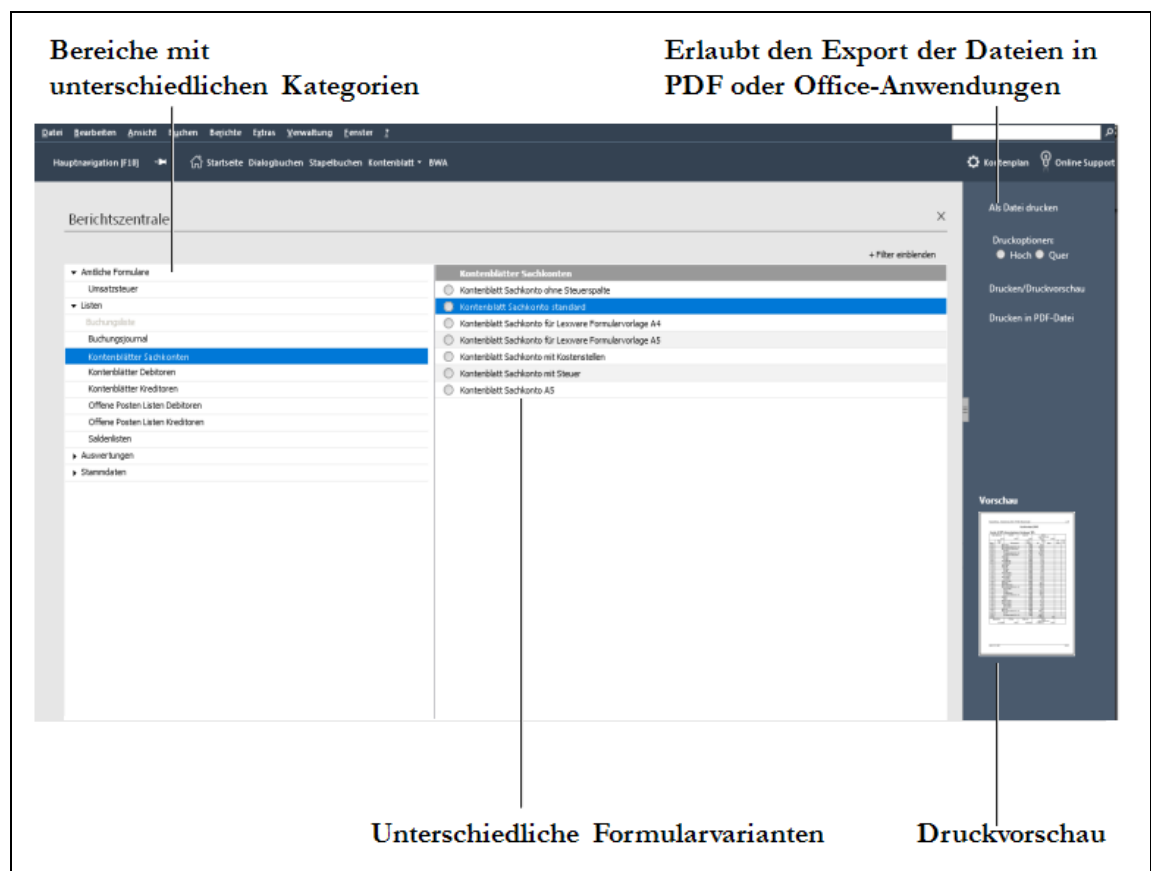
Bereiche mit unterschiedlichen Kategorien

Erlaubt den Export der Dateien in PDF oder Office-Anwendungen

Datei Bearbeiten Ansicht Buchen Berichte Extras Verwaltung Fenster ?

Hauptnavigation [F10] Startseite Dialogbuchen Stapelbuchen Kontenblatt BWA

Kontenplan Online Support

Berichtszentrale

×

+ Filter einblenden

Amtliche Formulare
Umsatzsteuer
Listen
Buchungsliste
Buchungsjournal
Kontenblätter Sachkonten
Kontenblätter Debitoren
Kontenblätter Kreditoren
Offene Posten Listen Debitoren
Offene Posten Listen Kreditoren
Saldenlisten
Auswertungen
Stammdaten

Kontenblätter Sachkonten
Kontenblatt Sachkonto ohne Steuerspalte
Kontenblatt Sachkonto standard
Kontenblatt Sachkonto für Lexware Formularvorlage A4
Kontenblatt Sachkonto für Lexware Formularvorlage A5
Kontenblatt Sachkonto mit Kostenstellen
Kontenblatt Sachkonto mit Steuer
Kontenblatt Sachkonto A5

Als Datei drucken

Druckoptionen:
Hoch Quer

Drucken/Druckvorschau

Drucken in PDF-Datei

Vorschau

Unterschiedliche Formularvarianten

Druckvorschau